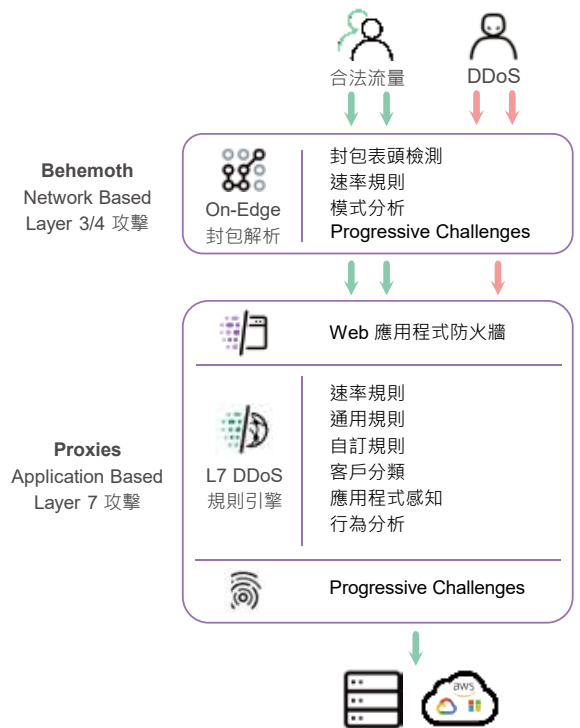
合法流量

DDoS

Behemoth
Network Based
Layer 3/4 攻擊

On-Edge
封包解析

封包表頭檢測
速率規則
模式分析
Progressive Challenges

Web 應用程式防火牆

Proxies
Application Based
Layer 7 攻擊

L7 DDoS
規則引擎

速率規則
通用規則
自訂規則
客戶分類
應用程式感知
行為分析

Progressive Challenges

aws